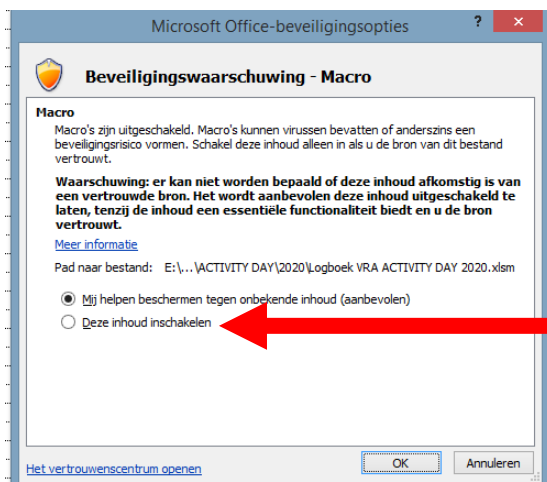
Microsoft Office-beveiligingsopties

?

Beveiligingswaarschuwing - Macro

Macro

Macro's zijn uitgeschakeld. Macro's kunnen virussen bevatten of anderszins een beveiligingsrisico vormen. Schakel deze inhoud alleen in als u de bron van dit bestand vertrouwt.

Waarschuwing: er kan niet worden bepaald of deze inhoud afkomstig is van een vertrouwde bron. Het wordt aanbevolen deze inhoud uitgeschakeld te laten, tenzij de inhoud een essentiële functionaliteit biedt en u de bron vertrouwt.

Meer informatie

Pad naar bestand: E:\...\ACTIVITY DAY\2020\Logboek VRA ACTIVITY DAY 2020.xlsm

Mij helpen beschermen tegen onbekende inhoud (aanbevolen)

Deze inhoud inschakelen

Het vertrouwenscentrum openen

OK

Annuleren